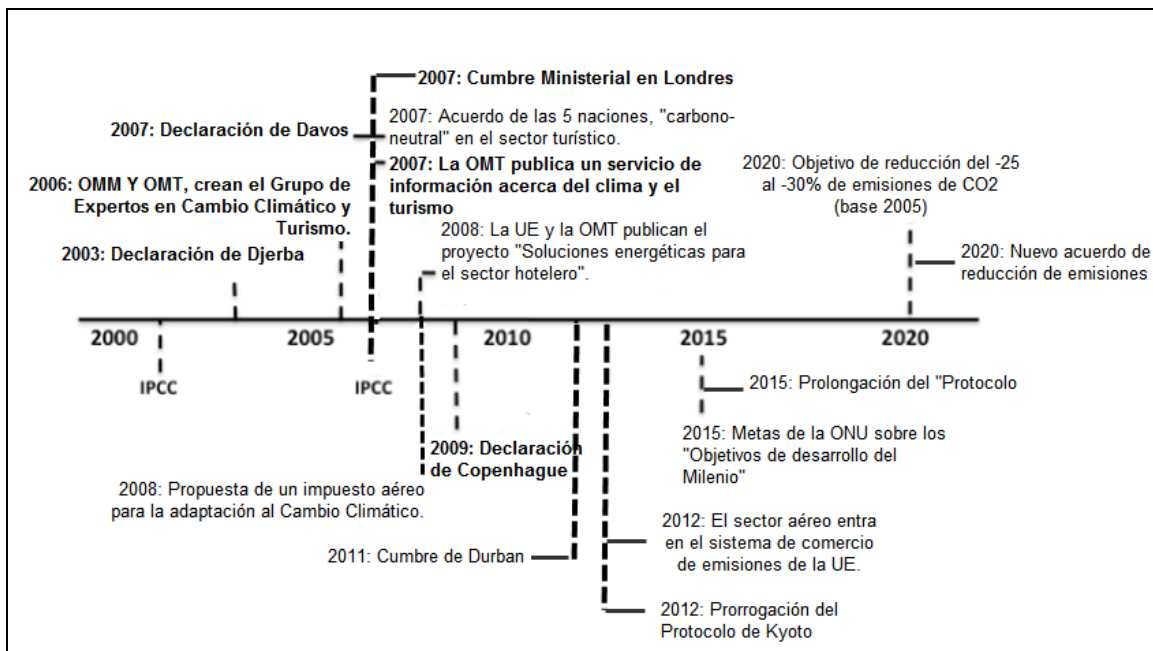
2007: Cumbre Ministerial en Londres

2007: Acuerdo de las 5 naciones, "carbono-neutral" en el sector turístico.

2007: Declaración de Davos

2007: La OMT publica un servicio de información acerca del clima y el turismo

2006: OMM Y OMT, crean el Grupo de Expertos en Cambio Climático y Turismo.

2003: Declaración de Djerba

2008: La UE y la OMT publican el proyecto "Soluciones energéticas para el sector hotelero".

2020: Objetivo de reducción del -25 al -30% de emisiones de CO2 (base 2005)

2020: Nuevo acuerdo de reducción de emisiones

2000

2005

2010

2015

2020

IPCC

IPCC

2015: Prolongación del "Protocolo

2015: Metas de la ONU sobre los "Objetivos de desarrollo del Milenio"

2009: Declaración de Copenhague

2008: Propuesta de un impuesto aéreo para la adaptación al Cambio Climático.

2012: El sector aéreo entra en el sistema de comercio de emisiones de la UE.

2011: Cumbre de Durban

2012: Prorrogación del Protocolo de Kyoto